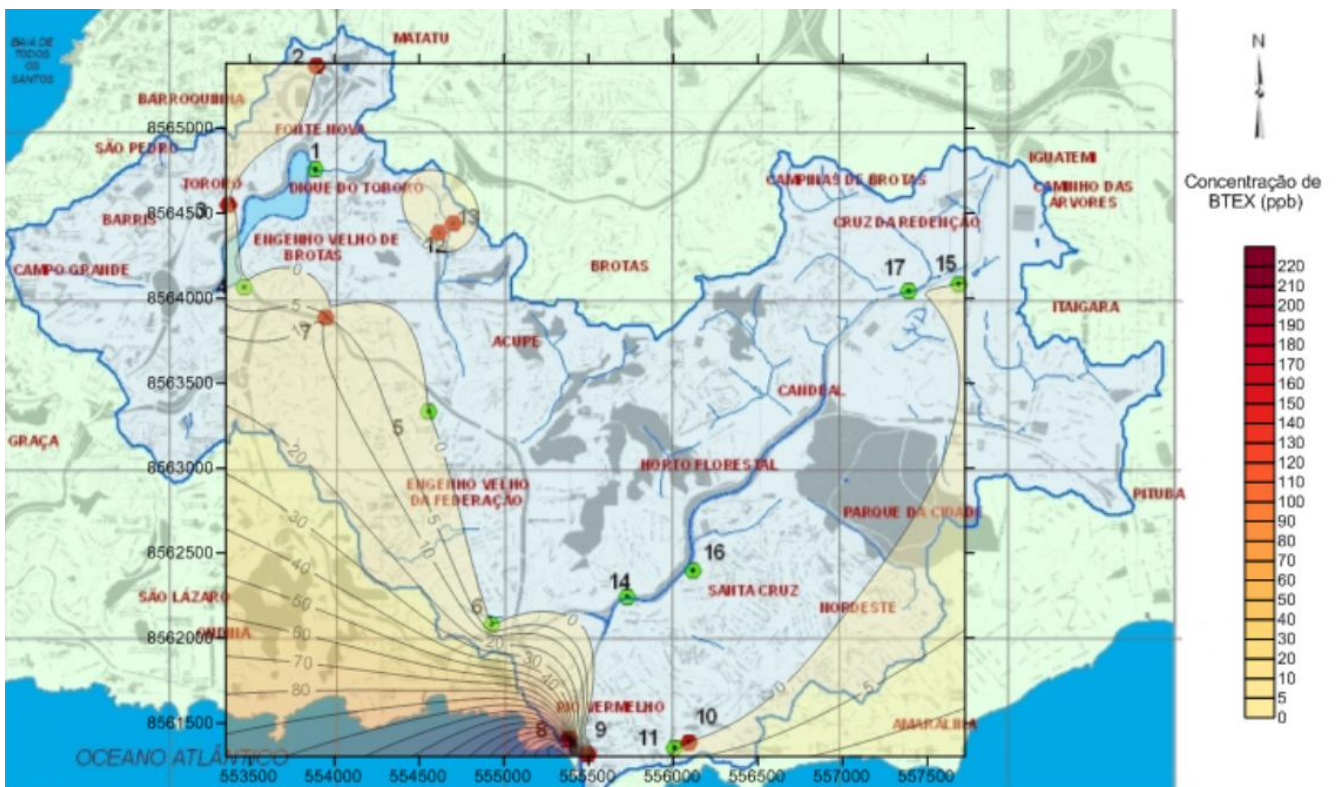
BAIA DE TODOS OS SANTOS

MATATU

2

BARROQUINHA

8565000

FONTE NOVA

SÃO PEDRO

1

DIQUE DO TORORÓ

TORORÓ

3

8564500

BARRIS

13

12

ENGENHO VELHO DE BROTAS

CAMPO GRANDE

0

4

8564000

5

7

BROTAS

ACUPE

CAMPINAS DE BROTAS

IGUATEMI

CAMINHO DAS ARVORES

CRUZ DA REDENÇÃO

17

15

ITAIGARA

CANDEAL

8563500

5

GRAÇA

0

8563000

20

HORTO FLORESTAL

ENGENHO VELHO DA FEDERAÇÃO

5

PITUBA

PARQUE DA CIDADE

30

10

8562500

16

40

SÃO LÁZARO

14

SANTA CRUZ

NORDESTE

50

6

8562000

ONDINA

60

20

0

70

30

80

40

RIO VERMELHO

8561500

5

10

AMARALINA

8

9

11

OCEANO ATLÂNTICO

553500

554000

554500

555000

555500

556000

556500

557000

557500

N

Concentração de BTEX (ppb)

220
210
200
190
180
170
160
150
140
130
120
110
100
90
80
70
60
50
40
30
20
10
5
0